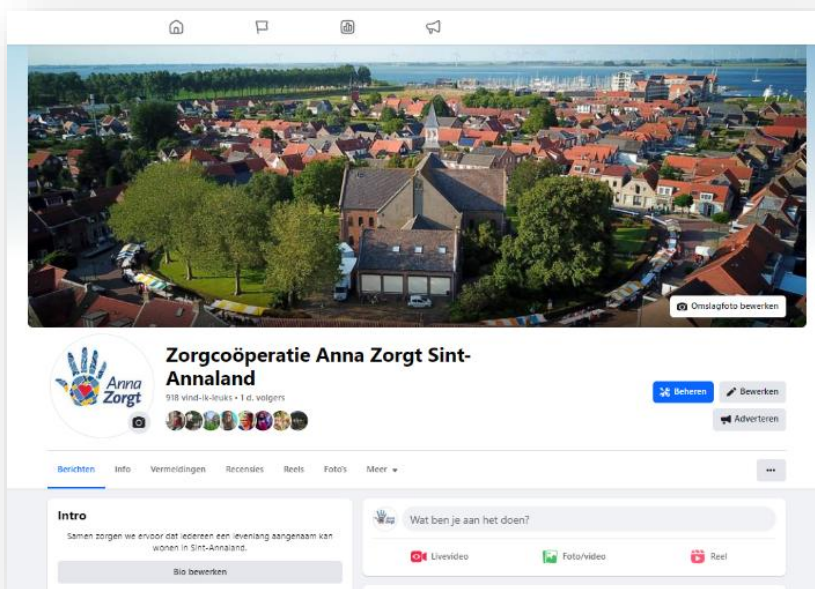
Omslagfoto bewerken

Anna Zorgt

Zorgcoöperatie Anna Zorgt Sint-Annaland

918 vind-ik-leuks • 1 d. volgers

Beheren
Bewerken
Adverteren

Berichten Info Vermeldingen Recensies Reels Foto's Meer

...

Intro

Samen zorgen we ervoor dat iedereen een levenlang aangenaam kan wonen in Sint-Annaland.

Bio bewerken

Wat ben je aan het doen?

Livevideo
Foto/video
Reel